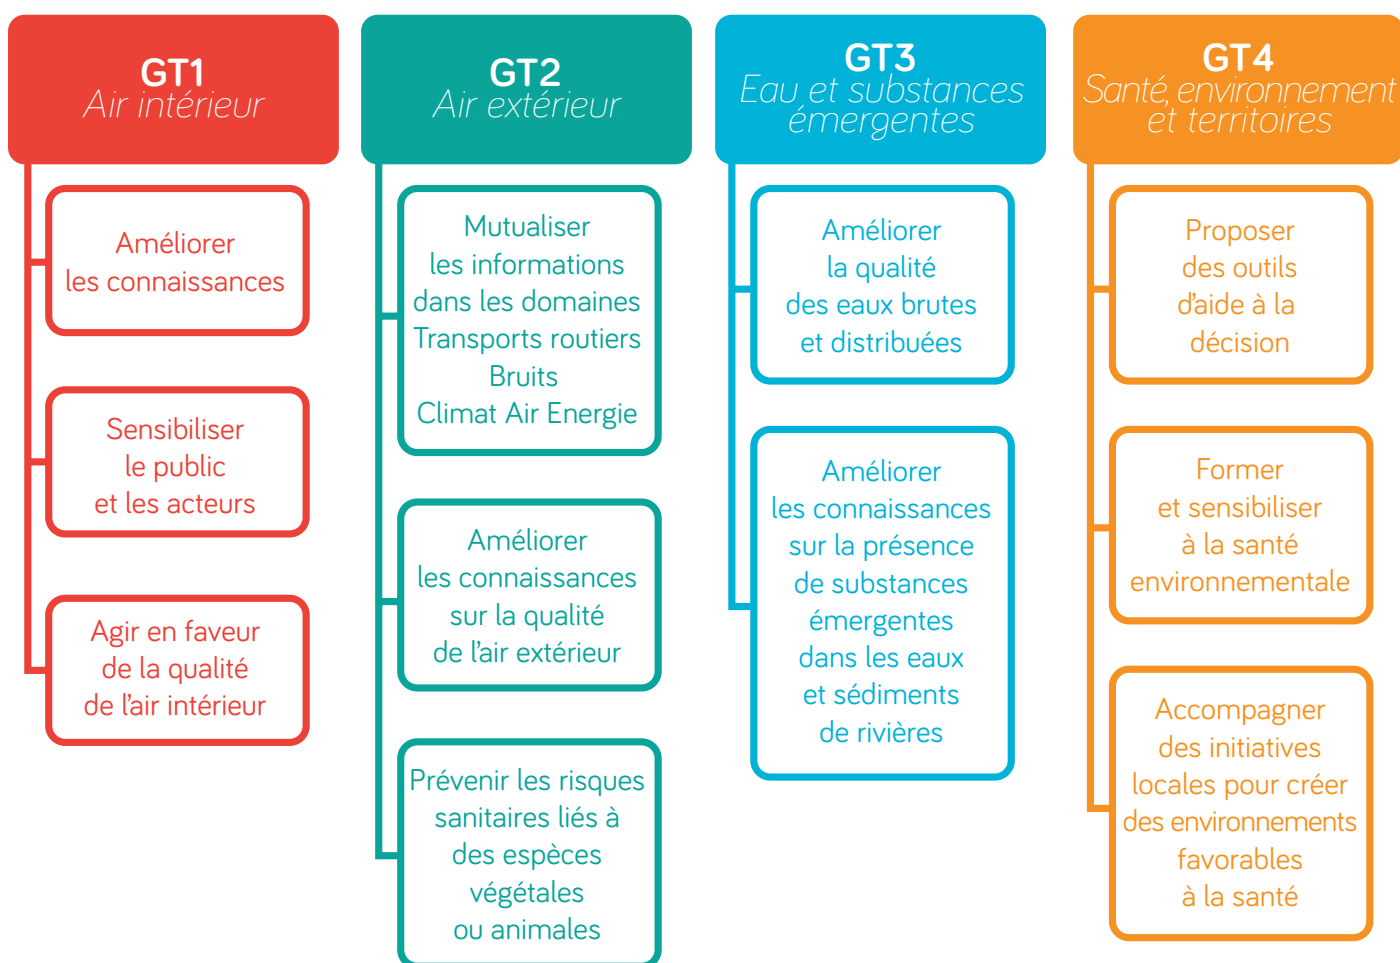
GT1
Air intérieur

Améliorer les connaissances

Sensibiliser le public et les acteurs

Agir en faveur de la qualité de l'air intérieur

GT2
Air extérieur

Mutualiser les informations dans les domaines Transports routiers Bruits Climat Air Energie

Améliorer les connaissances sur la qualité de l'air extérieur

Prévenir les risques sanitaires liés à des espèces végétales ou animales

GT3
Eau et substances émergentes

Améliorer la qualité des eaux brutes et distribuées

Améliorer les connaissances sur la présence de substances émergentes dans les eaux et sédiments de rivières

GT4
Santé environnement et territoires

Proposer des outils d'aide à la décision

Former et sensibiliser à la santé environnementale

Accompagner des initiatives locales pour créer des environnements favorables à la santé